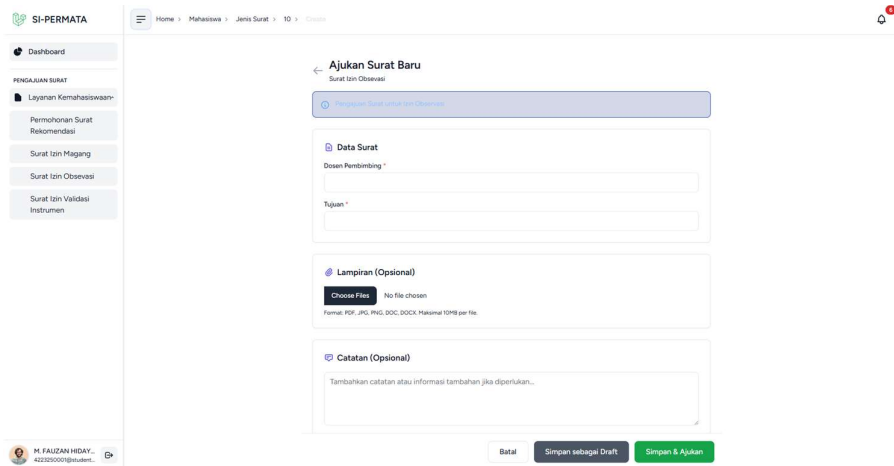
SI-PERMATA

Home > Mahasiswa > Jenis Surat > 10 > Create

Dashboard

PENGAJUAN SURAT

Layanan Kemahasiswaan

Permohonan Surat Rekomendasi

Surat Izin Magang

Surat Izin Obsevasi

Surat Izin Validasi Instrumen

M. FAUZAN HIDAY...
4223250001@student...

Ajukan Surat Baru
Surat Izin Obsevasi

Pengajuan Surat untuk Izin Obsevasi

Data Surat

Dosen Pembimbing *

Tujuan *

Lampiran (Opsional)

Choose Files No file chosen

Format: PDF, JPG, PNG, DOC, DOCX. Maksimal 10MB per file.

Catatan (Opsional)

Tambahkan catatan atau informasi tambahan jika diperlukan...

Batal Simpan sebagai Draft Simpan & Ajukan